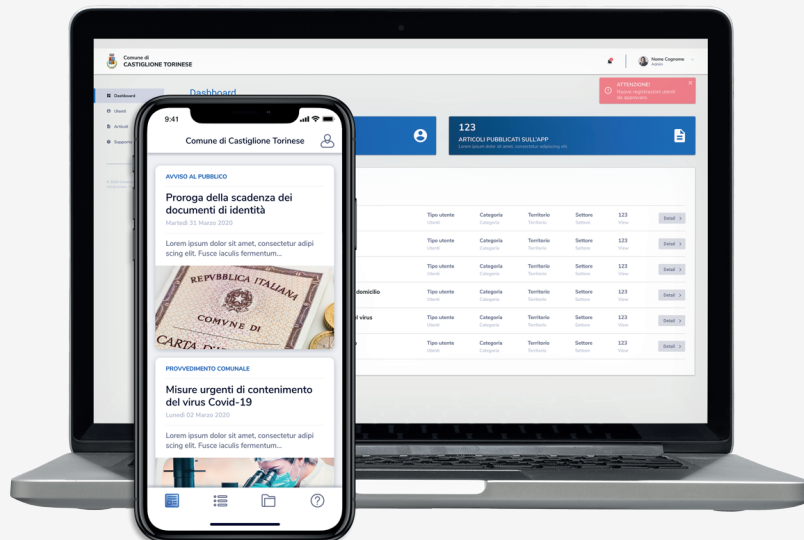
Comune di
CASTIGLIONE TORINESE

Nome Cognome
Admin

ATTENZIONE!
Nuove registrazioni utenti da approvare

Dashboard

Dashboard
Utenti
Articoli
Supporto

123
ARTICOLI PUBBLICATI SULL'APP
Lorem ipsum dolor sit amet, consectetur adipiscing elit.

| | Tipo utente | Categoria | Territorio | Settore | 123 | |
|---|---|---|---|---|---|---|
| | Tipo utente Utenti | Categoria Categoria | Territorio Territorio | Settore Settore | 123 View | Detail |
| | Tipo utente Utenti | Categoria Categoria | Territorio Territorio | Settore Settore | 123 View | Detail |
| | Tipo utente Utenti | Categoria Categoria | Territorio Territorio | Settore Settore | 123 View | Detail |
| domicilio | Tipo utente Utenti | Categoria Categoria | Territorio Territorio | Settore Settore | 123 View | Detail |
| l virus | Tipo utente Utenti | Categoria Categoria | Territorio Territorio | Settore Settore | 123 View | Detail |
| | Tipo utente Utenti | Categoria Categoria | Territorio Territorio | Settore Settore | 123 View | Detail |

9:41

Comune di Castiglione Torinese

AVVISO AL PUBBLICO

Proroga della scadenza dei documenti di identità

Martedì 31 Marzo 2020

Lorem ipsum dolor sit amet, consectetur adipiscing elit. Fusce iaculis fermentum...

REPVBBLICA ITALIANA
COMVNE DI
CARTA D

PROVVEDIMENTO COMUNALE

Misure urgenti di contenimento del virus Covid-19

Lunedì 02 Marzo 2020

Lorem ipsum dolor sit amet, consectetur adipiscing elit. Fusce iaculis fermentum...